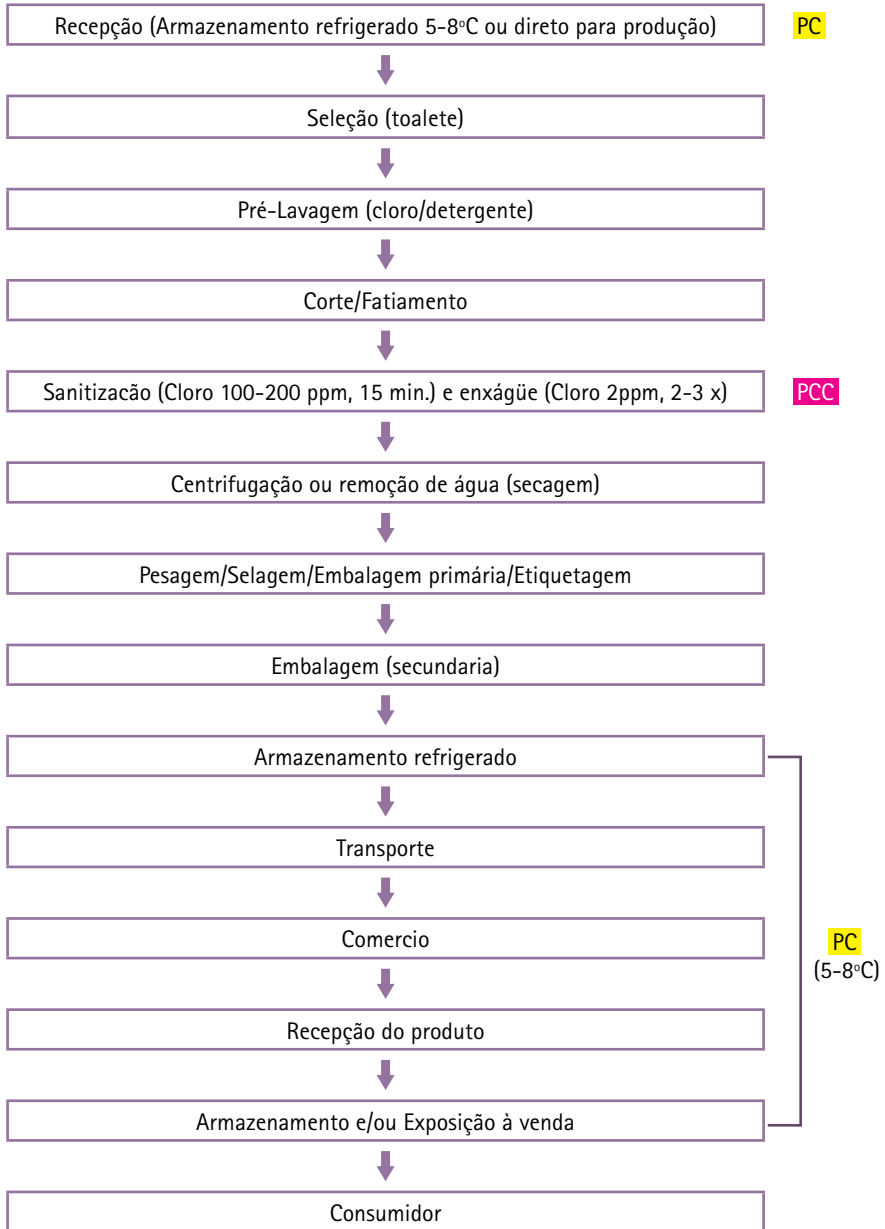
Recepção (Armazenamento refrigerado 5-8°C ou direto para produção)

PC

Seleção (toalete)

Pré-Lavagem (cloro/detergente)

Corte/Fatiamento

Sanitizacão (Cloro 100-200 ppm, 15 min.) e enxágüe (Cloro 2ppm, 2-3 x)

PCC

Centrifugação ou remoção de água (secagem)

Pesagem/Selagem/Embalagem primária/Etiquetagem

Embalagem (secundaria)

Armazenamento refrigerado

Transporte

Comercio

Recepção do produto

Armazenamento e/ou Exposição à venda

PC
(5-8°C)

Consumidor